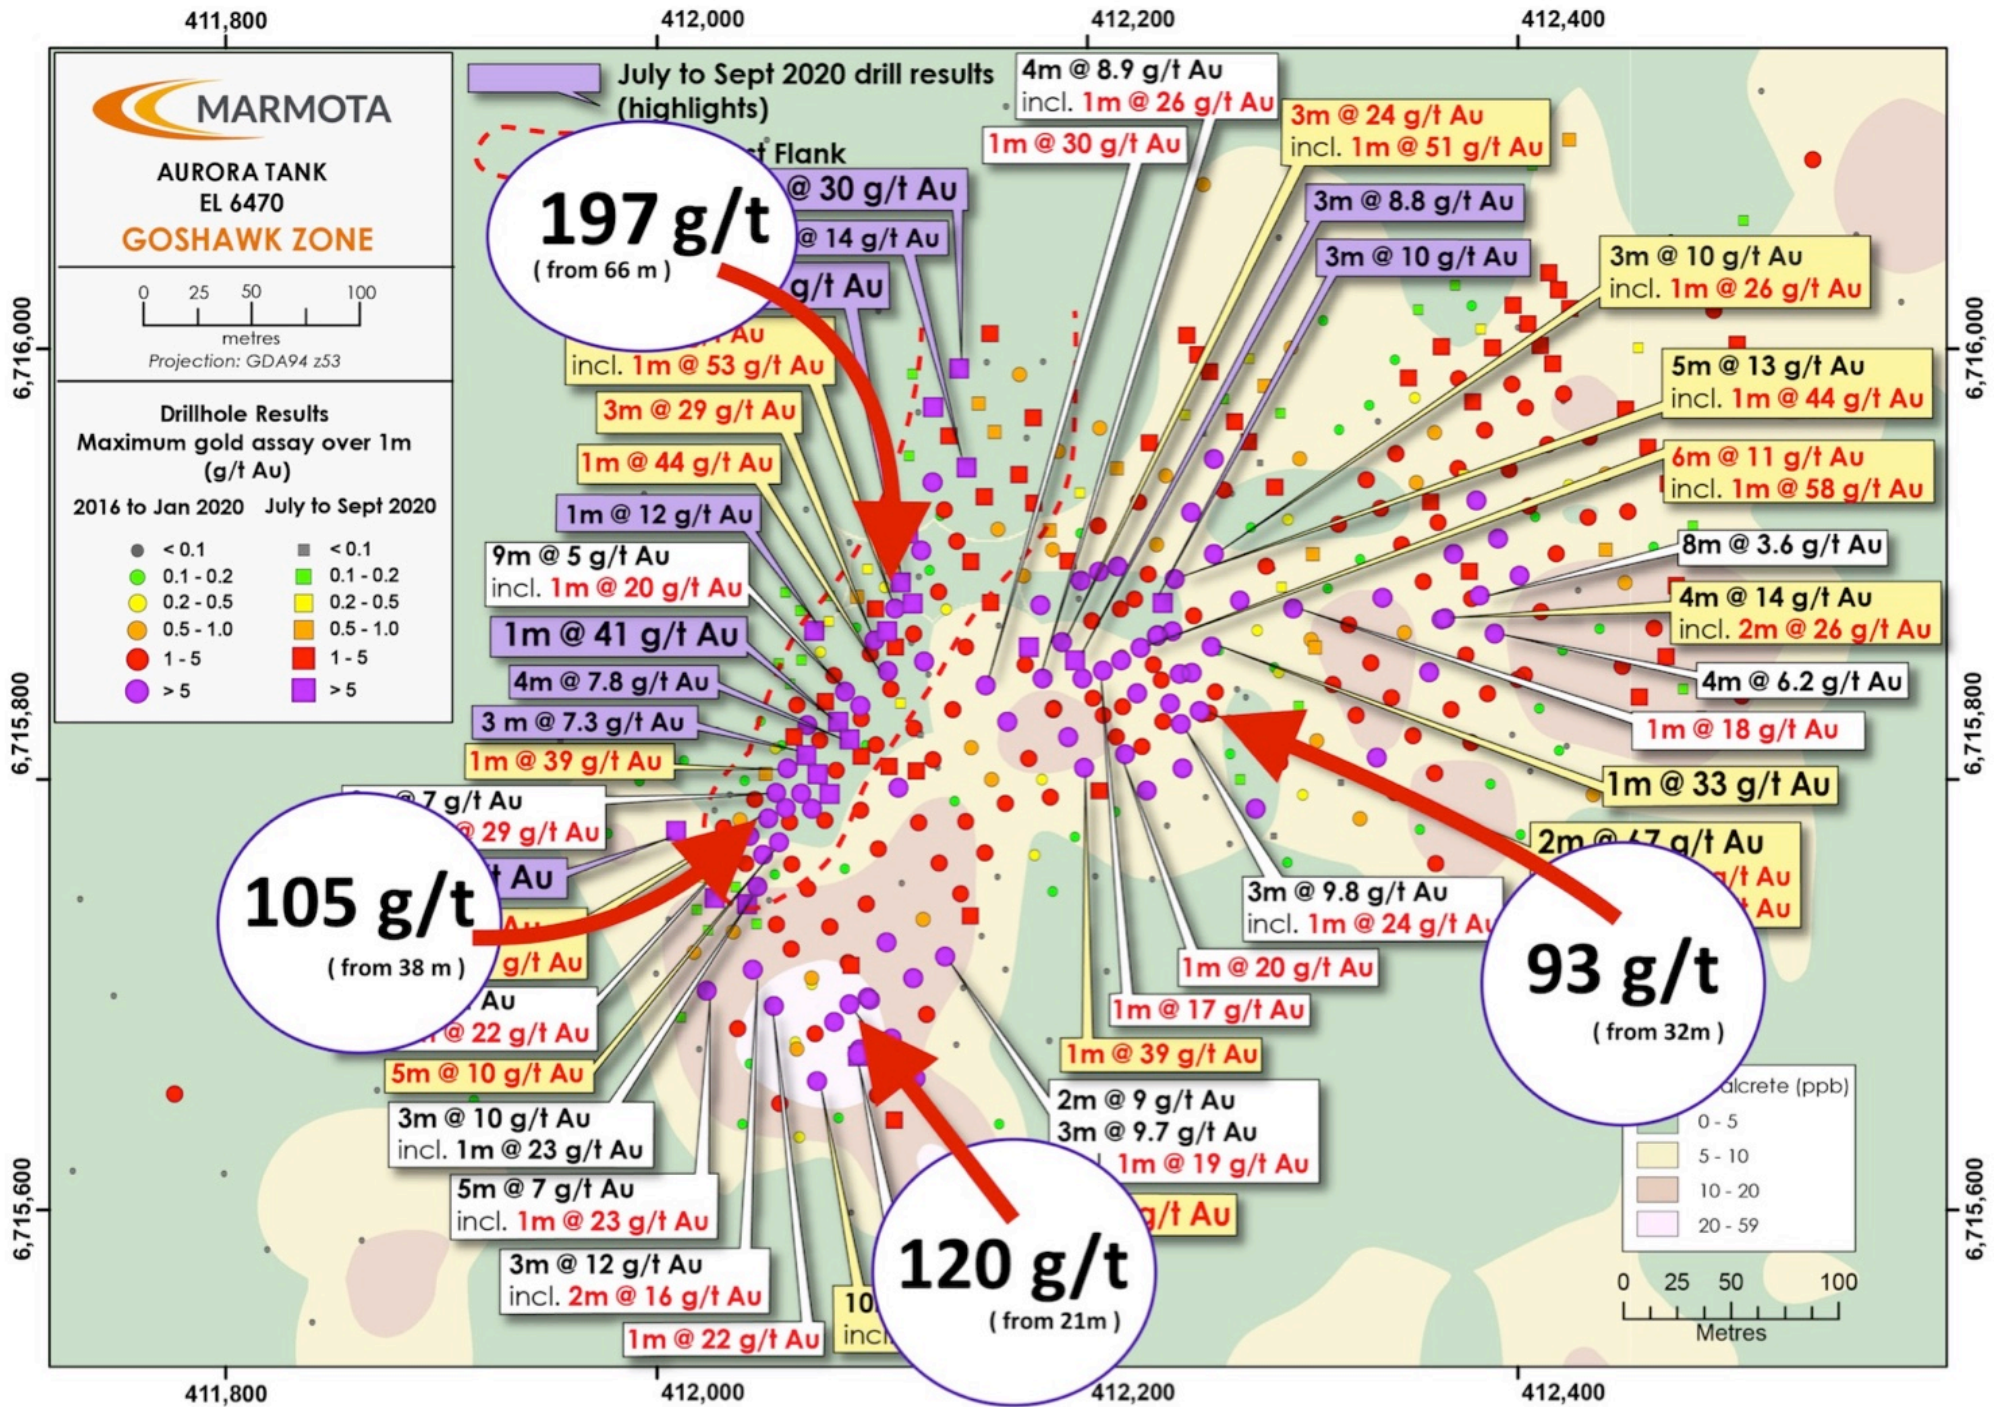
411,800 412,000 412,200 412,400

MARMOTA
AURORA TANK
EL 6470
GOSHAWK ZONE

0 25 50 100
metres
Projection: GDA94 z53

Drillhole Results
Maximum gold assay over 1m (g/t Au)
2016 to Jan 2020 July to Sept 2020
< 0.1 < 0.1
0.1 - 0.2 0.1 - 0.2
0.2 - 0.5 0.2 - 0.5
0.5 - 1.0 0.5 - 1.0
1 - 5 1 - 5
> 5 > 5

July to Sept 2020 drill results (highlights)
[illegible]t Flank

197 g/t
( from 66 m )

@ 30 g/t Au
@ 14 g/t Au
g/t Au
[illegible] Au
incl. 1m @ 53 g/t Au
3m @ 29 g/t Au
1m @ 44 g/t Au
1m @ 12 g/t Au
9m @ 5 g/t Au
incl. 1m @ 20 g/t Au
1m @ 41 g/t Au
4m @ 7.8 g/t Au
3 m @ 7.3 g/t Au
1m @ 39 g/t Au
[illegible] @ 7 g/t Au
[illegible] @ 29 g/t Au
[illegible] Au
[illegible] Au
g/t Au
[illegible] Au
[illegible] @ 22 g/t Au
5m @ 10 g/t Au
3m @ 10 g/t Au
incl. 1m @ 23 g/t Au
5m @ 7 g/t Au
incl. 1m @ 23 g/t Au
3m @ 12 g/t Au
incl. 2m @ 16 g/t Au
1m @ 22 g/t Au
10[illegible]
incl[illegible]

105 g/t
( from 38 m )

120 g/t
( from 21m )

4m @ 8.9 g/t Au
incl. 1m @ 26 g/t Au
1m @ 30 g/t Au
3m @ 24 g/t Au
incl. 1m @ 51 g/t Au
3m @ 8.8 g/t Au
3m @ 10 g/t Au
3m @ 10 g/t Au
incl. 1m @ 26 g/t Au
5m @ 13 g/t Au
incl. 1m @ 44 g/t Au
6m @ 11 g/t Au
incl. 1m @ 58 g/t Au
8m @ 3.6 g/t Au
4m @ 14 g/t Au
incl. 2m @ 26 g/t Au
4m @ 6.2 g/t Au
1m @ 18 g/t Au
1m @ 33 g/t Au
2m @ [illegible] g/t Au
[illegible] g/t Au
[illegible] Au
3m @ 9.8 g/t Au
incl. 1m @ 24 g/t Au
1m @ 20 g/t Au
1m @ 17 g/t Au
1m @ 39 g/t Au
2m @ 9 g/t Au
3m @ 9.7 g/t Au
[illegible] 1m @ 19 g/t Au
g/t Au

93 g/t
( from 32m )

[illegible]alcrete (ppb)
0 - 5
5 - 10
10 - 20
20 - 59

0 25 50 100
Metres

6,716,000 6,715,800 6,715,600
6,716,000 6,715,800 6,715,600

411,800 412,000 412,200 412,400